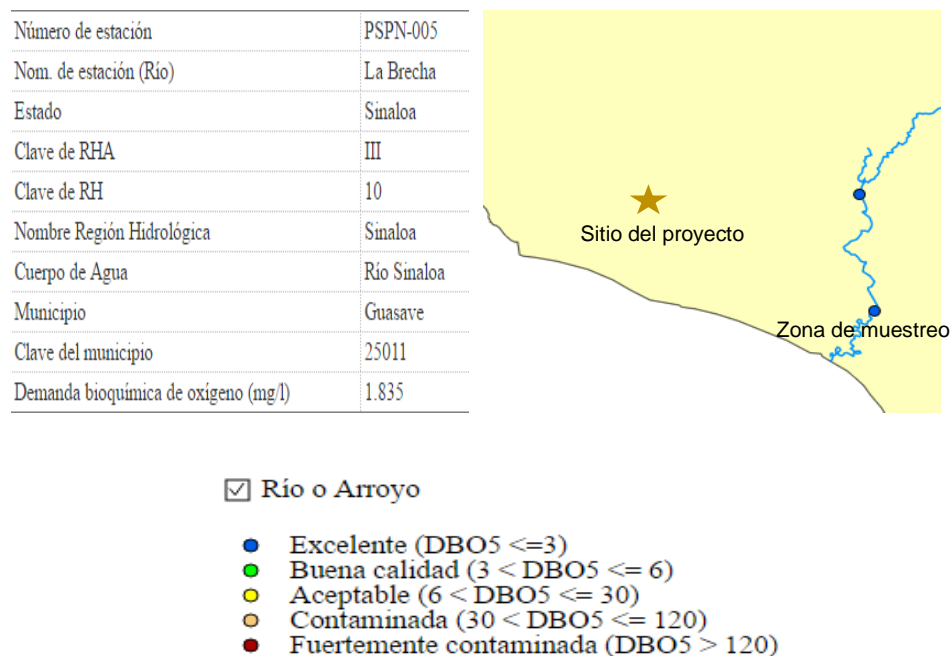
| | |
|---|---|
| Número de estación | PSPN-005 |
| Nom. de estación (Río) | La Brecha |
| Estado | Sinaloa |
| Clave de RHA | III |
| Clave de RH | 10 |
| Nombre Región Hidrológica | Sinaloa |
| Cuerpo de Agua | Río Sinaloa |
| Municipio | Guasave |
| Clave del municipio | 25011 |
| Demanda bioquímica de oxígeno (mg/l) | 1.835 |

Sitio del proyecto

Zona de muestreo

☑ Río o Arroyo

Excelente (DBO5 <=3)
Buena calidad (3 < DBO5 <= 6)
Aceptable (6 < DBO5 <= 30)
Contaminada (30 < DBO5 <= 120)
Fuertemente contaminada (DBO5 > 120)